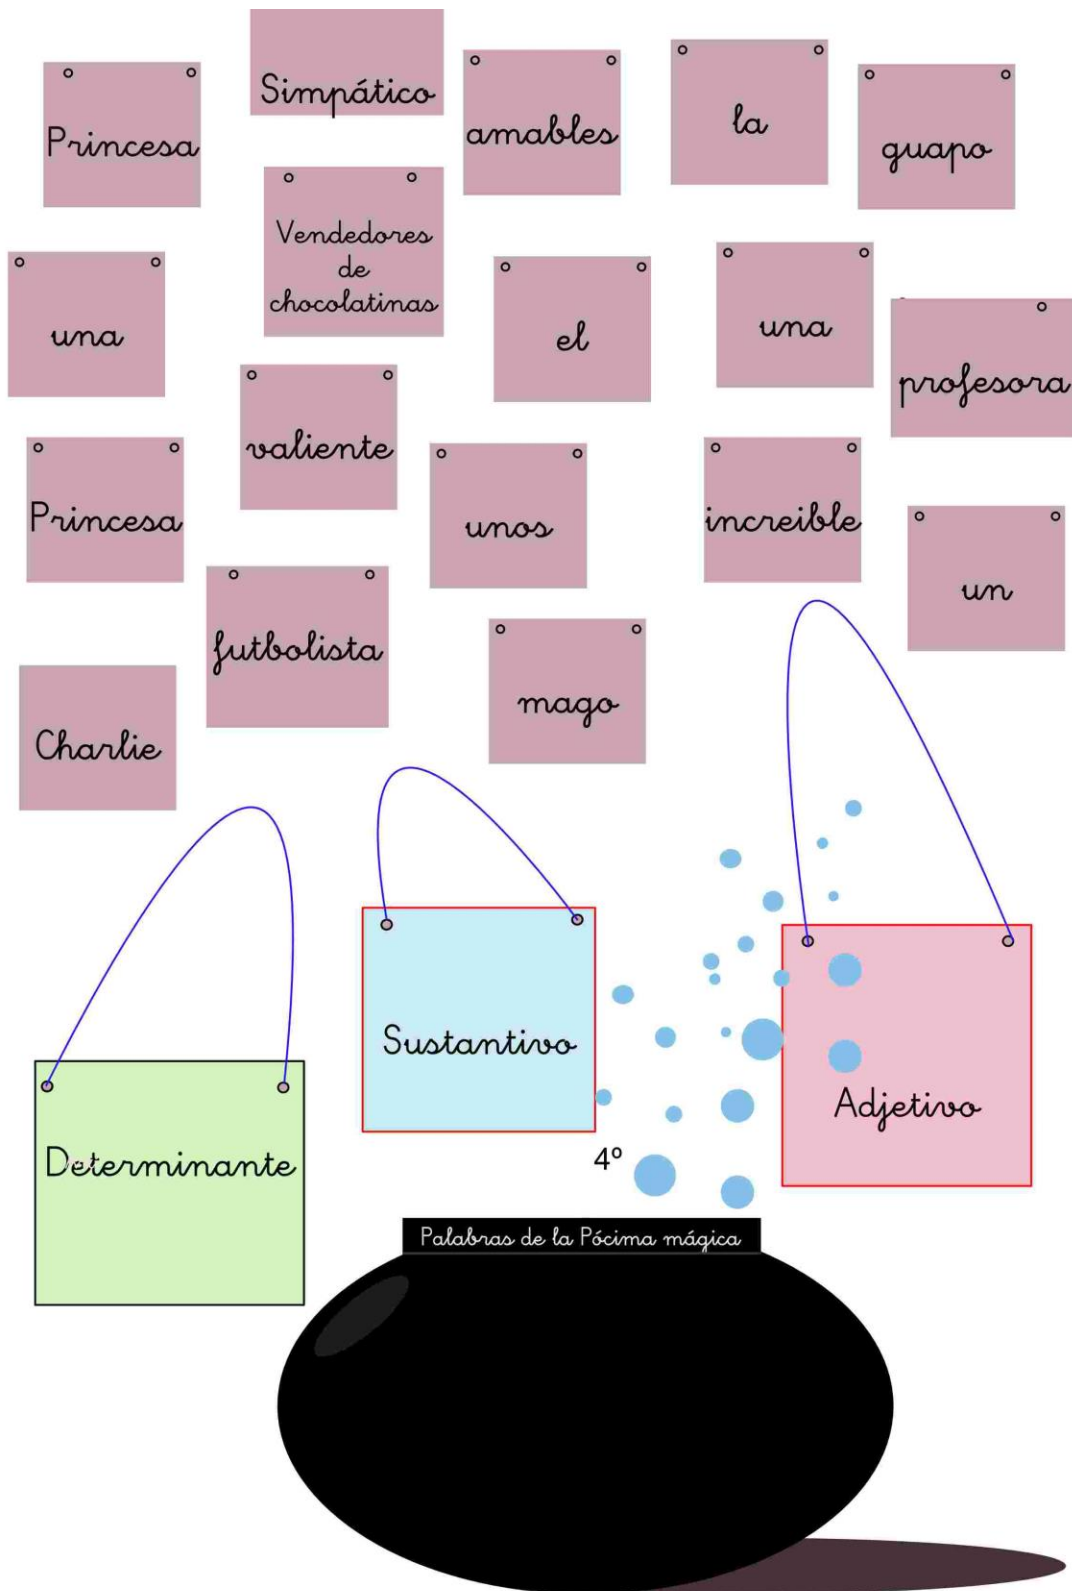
Simpático

Princesa

amables

la

guapo

Vendedores de chocolatinas

una

el

una

profesora

valiente

Princesa

unos

increible

un

futbolista

mago

Charlie

Sustantivo

Adjetivo

Determinante

4º

Palabras de la Pócima mágica